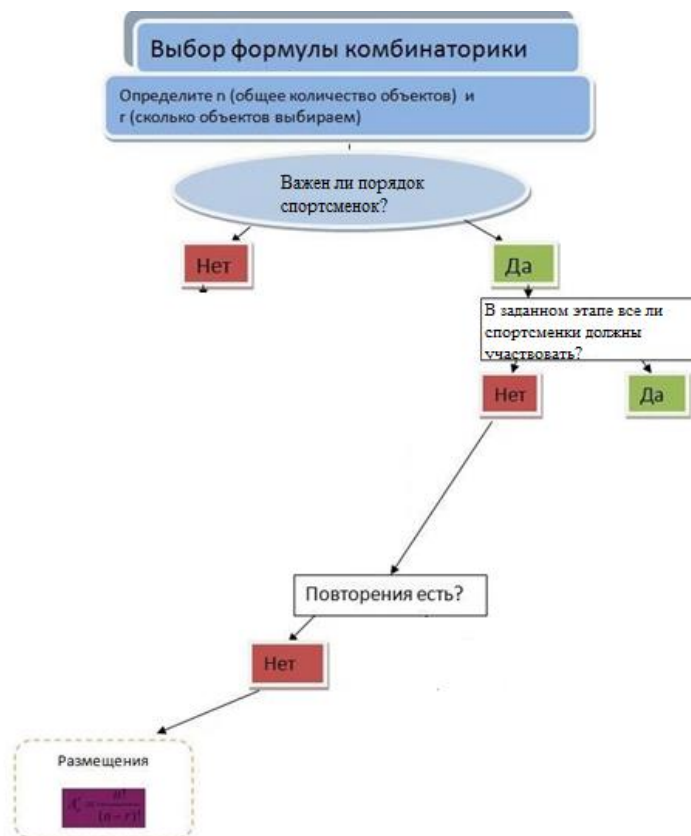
Выбор формулы комбинаторики

Определите n (общее количество объектов) и r (сколько объектов выбираем)

Важен ли порядок спортсменок?

Нет

Да

В заданном этапе все ли спортсменки должны участвовать?

Нет

Да

Повторения есть?

Нет

Размещения

$C = \frac{n!}{(n-r)!}$